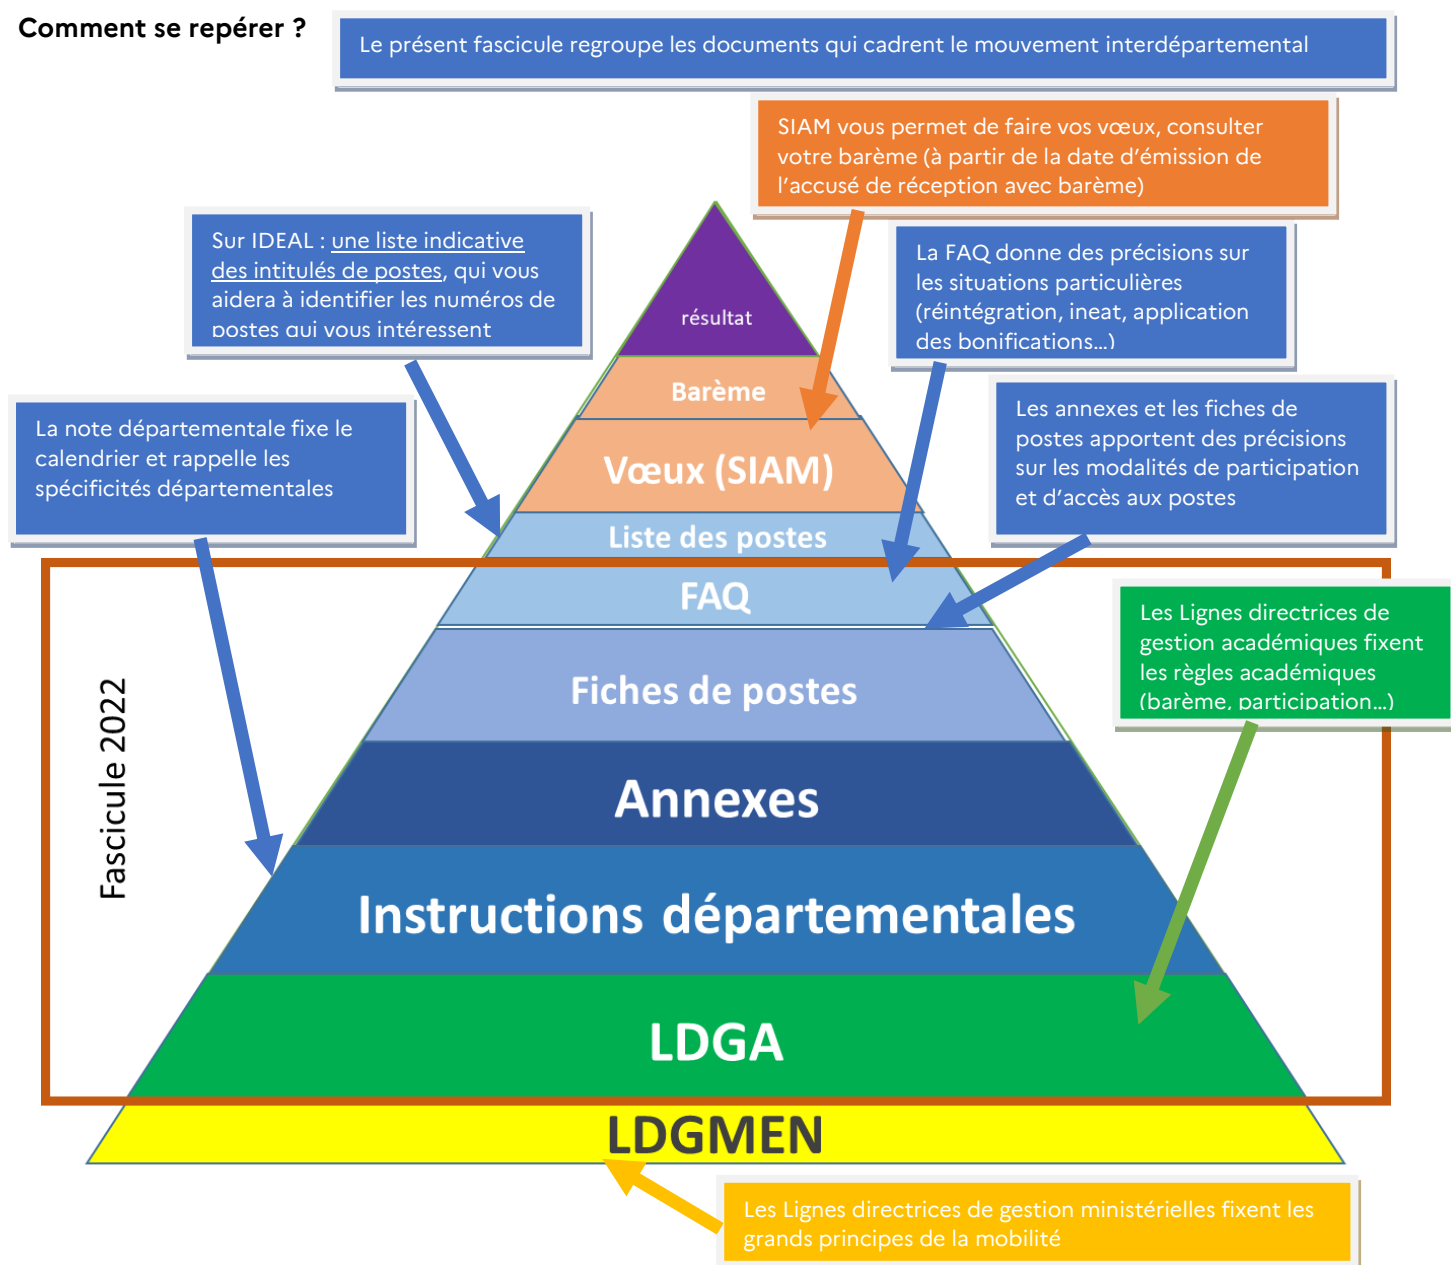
Comment se repérer ?

Le présent fascicule regroupe les documents qui cadrent le mouvement interdépartemental

SIAM vous permet de faire vos vœux, consulter votre barème (à partir de la date d'émission de l'accusé de réception avec barème)

Sur IDEAL : une liste indicative des intitulés de postes, qui vous aidera à identifier les numéros de postes qui vous intéressent

La FAQ donne des précisions sur les situations particulières (réintégration, ineat, application des bonifications…)

La note départementale fixe le calendrier et rappelle les spécificités départementales

Les annexes et les fiches de postes apportent des précisions sur les modalités de participation et d'accès aux postes

Les Lignes directrices de gestion académiques fixent les règles académiques (barème, participation…)

résultat

Barème

Vœux (SIAM)

Liste des postes

FAQ

Fiches de postes

Annexes

Instructions départementales

LDGA

LDGMEN

Fascicule 2022

Les Lignes directrices de gestion ministérielles fixent les grands principes de la mobilité